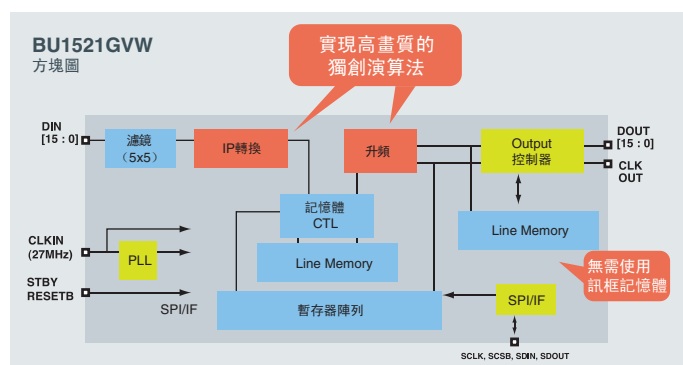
BU1521GVW
方塊圖

實現高畫質的
獨創演算法

DIN
[15 : 0]

濾鏡
（5x5）

IP轉換

升頻

Output
控制器

DOUT
[15 : 0]

CLK
OUT

記憶體
CTL

Line Memory

CLKIN
(27MHz)

PLL

Line Memory

STBY
RESETB

SPI/IF

暫存器陣列

SPI/IF

無需使用
訊框記憶體

SCLK, SCSB, SDIN, SDOUT